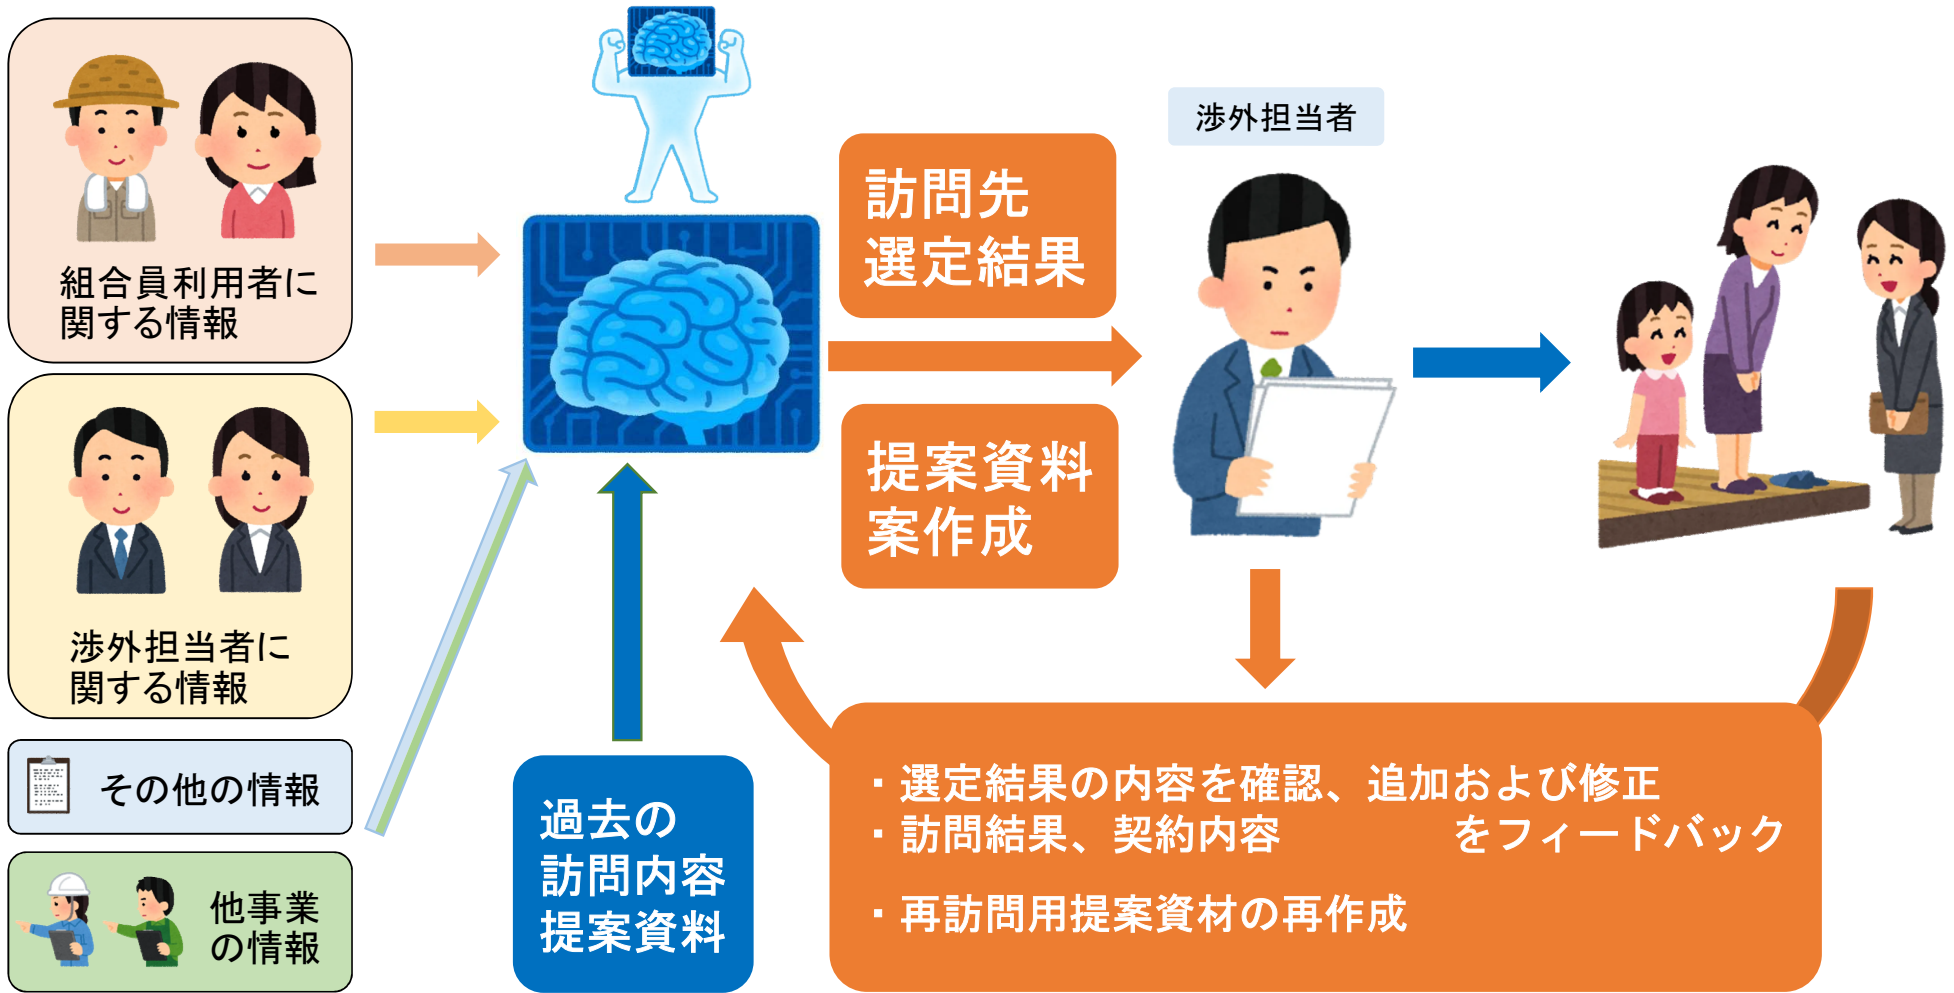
組合員利用者に関する情報

渉外担当者に関する情報

その他の情報

他事業の情報

過去の訪問内容提案資料

訪問先選定結果

提案資料案作成

渉外担当者

・選定結果の内容を確認、追加および修正
・訪問結果、契約内容 をフィードバック
・再訪問用提案資材の再作成